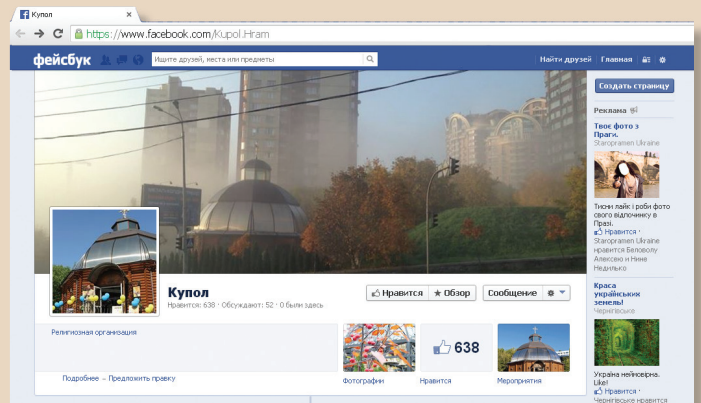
Купол

https://www.facebook.com/Kupol.Hram

фейсбук

Ищите друзей, места или предметы

Найти друзей | Главная

Создать страницу

Реклама

Твоє фото з Праги.
Staropramen Ukraine

Тисни лайк і роби фото свого відпочинку в Празі.
Нравится · Staropramen Ukraine нравится Беловолу Алексею и Нине Недилько

Краса українських земель!
Чернігівське

Україна неймовірна. Like!
Нравится · Чернігівське нравится

Купол
Нравится: 638 · Обсуждают: 52 · 0 были здесь

Нравится | Обзор | Сообщение

Религиозная организация

Подробнее · Предложить правку

Фотографии

638
Нравится

Мероприятия